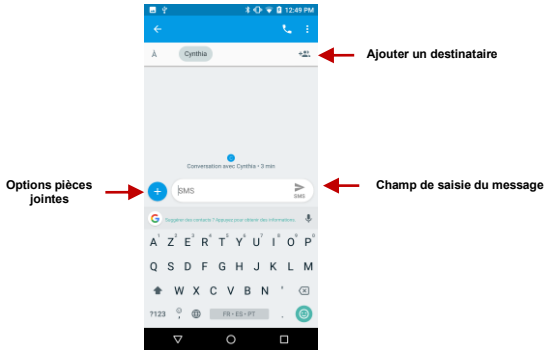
12:49 PM

À Cynthia

Ajouter un destinataire

Conversation avec Cynthia • 3 min

Options pièces jointes

SMS

SMS

Champ de saisie du message

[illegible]

A Z E R T Y U I O P

Q S D F G H J K L M

W X C V B N

?123 FR • ES • PT